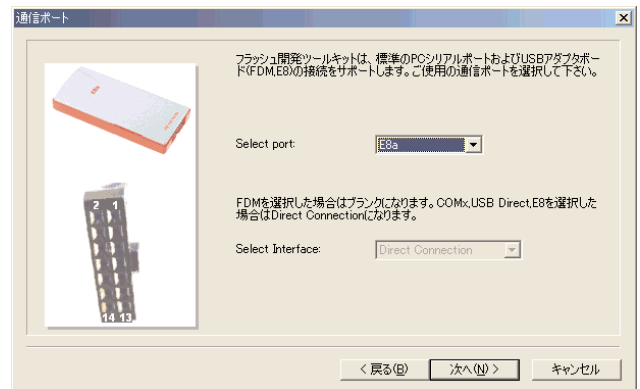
通信ポート

フラッシュ開発ツールキットは、標準のPCシリアルポートおよびUSBアダプタボード(FDM,E8)の接続をサポートします。ご使用の通信ポートを選択して下さい。

Select port: E8a

FDMを選択した場合はブランクになります。COMx,USB Direct,E8を選択した場合はDirect Connectionになります。

Select Interface: Direct Connection

2 1

14 13

< 戻る(B)
次へ(N) >
キャンセル